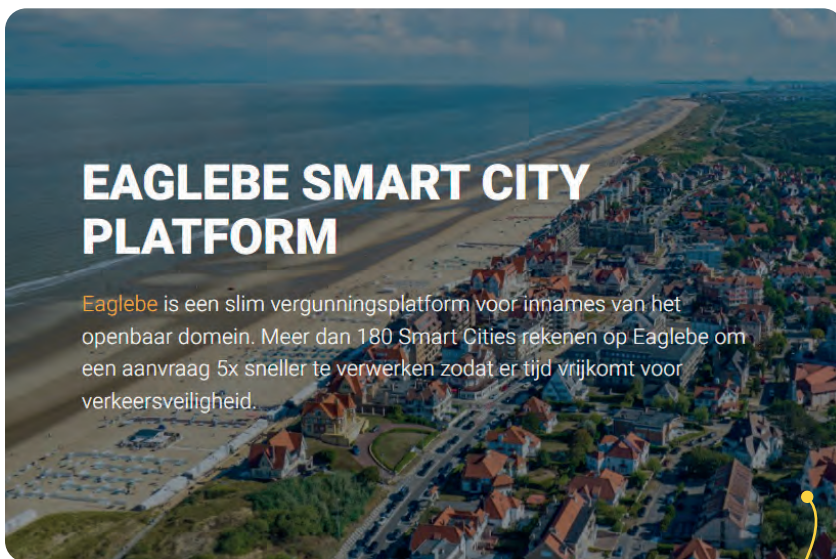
EAGLEBE SMART CITY PLATFORM

Eaglebe is een slim vergunningsplatform voor innames van het openbaar domein. Meer dan 180 Smart Cities rekenen op Eaglebe om een aanvraag 5x sneller te verwerken zodat er tijd vrijkomt voor verkeersveiligheid.